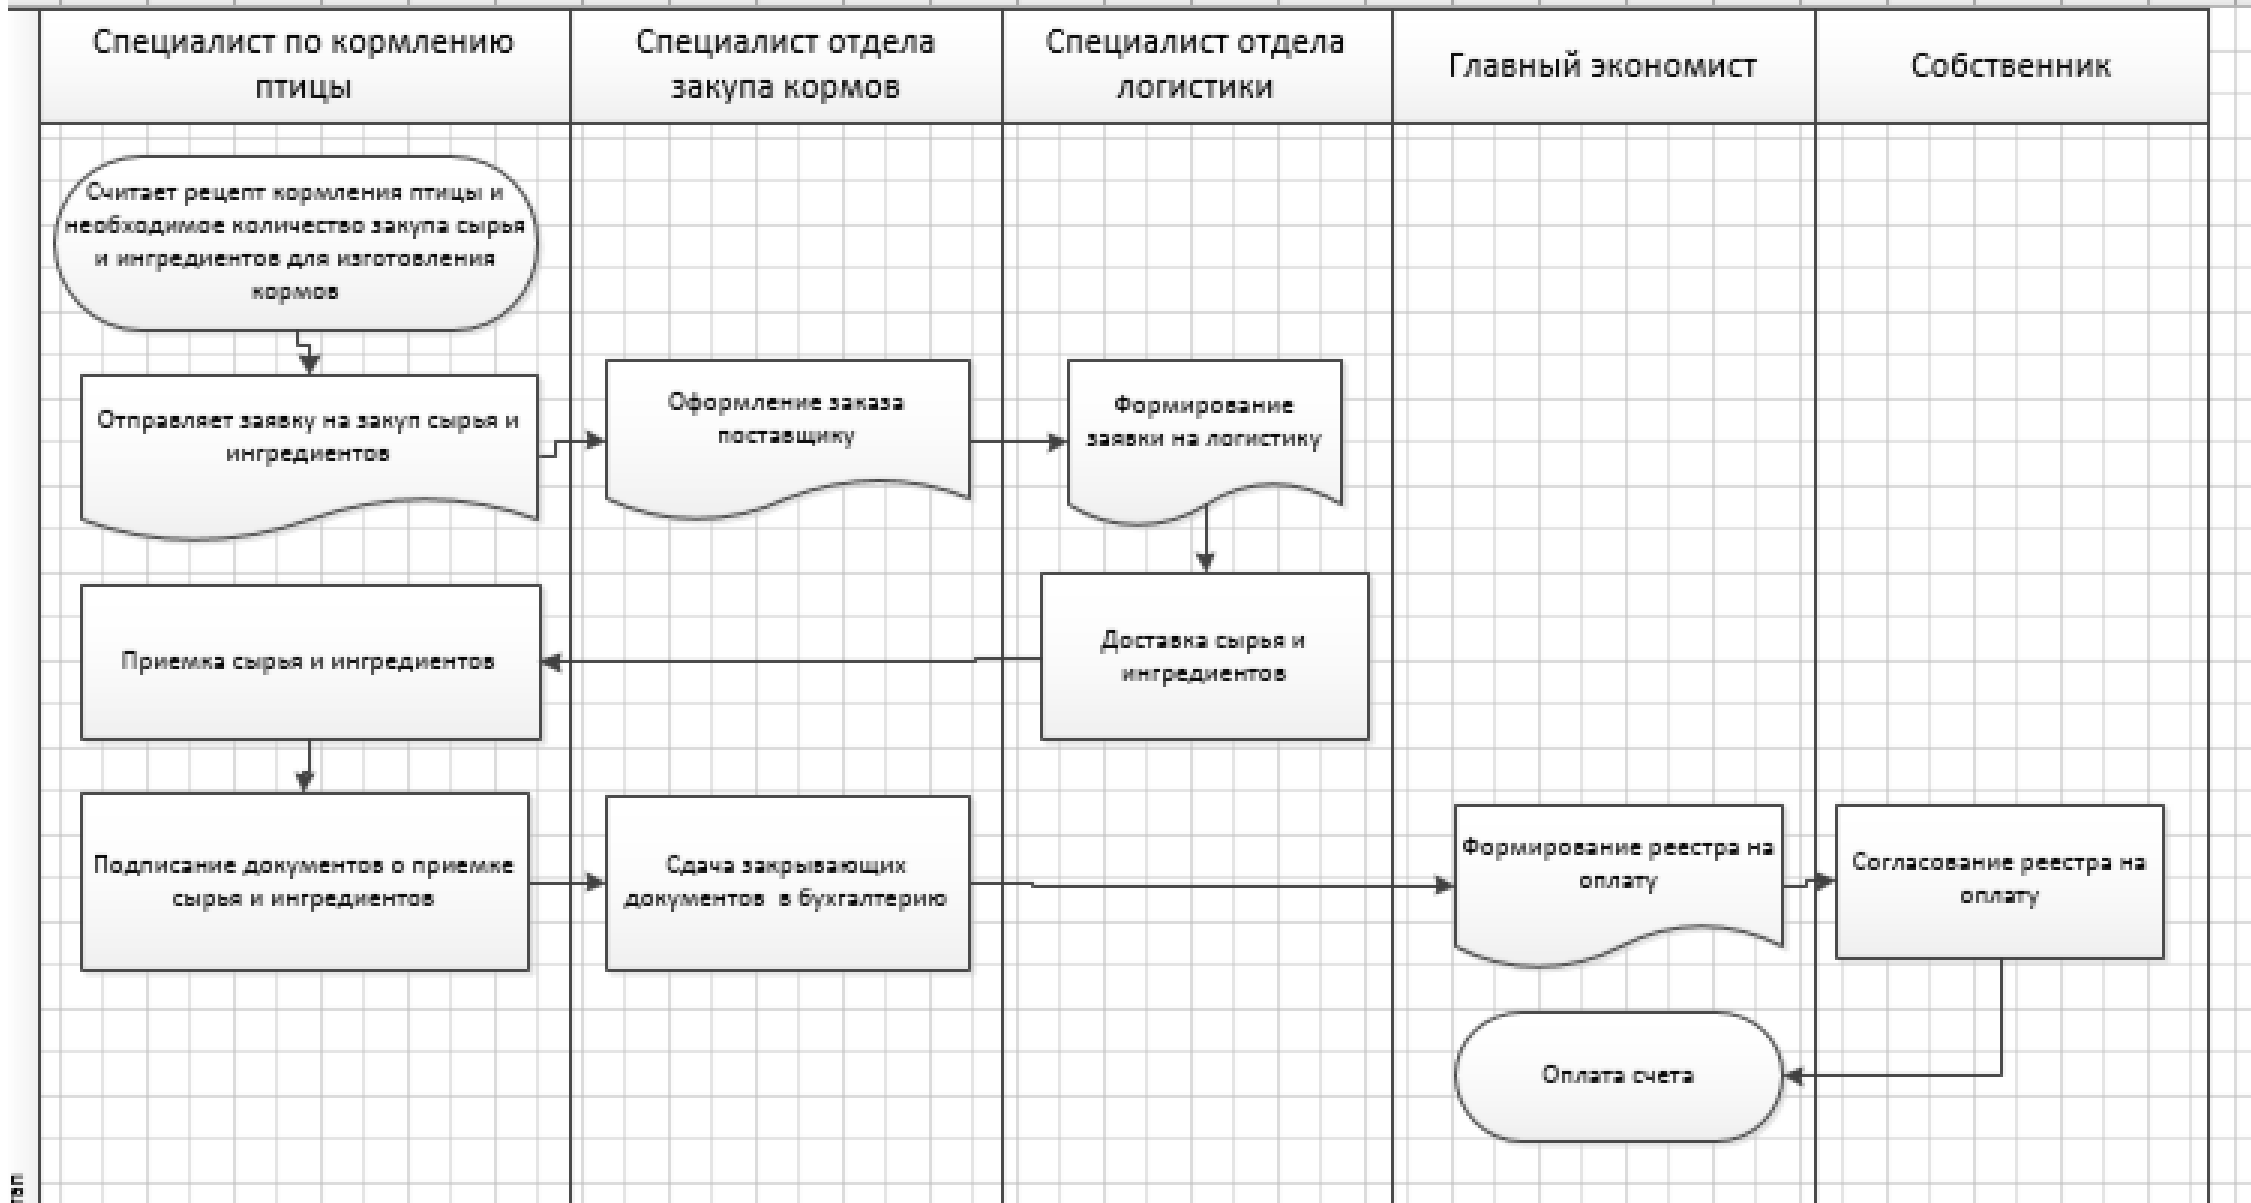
Специалист по кормлению птицы

Специалист отдела закупа кормов

Специалист отдела логистики

Главный экономист

Собственник

Считает рецепт кормления птицы и необходимое количество закупа сырья и ингредиентов для изготовления кормов

Отправляет заявку на закуп сырья и ингредиентов

Оформление заказа поставщику

Формирование заявки на логистику

Приемка сырья и ингредиентов

Доставка сырья и ингредиентов

Подписание документов о приемке сырья и ингредиентов

Сдача закрывающих документов в бухгалтерию

Формирование реестра на оплату

Согласование реестра на оплату

Оплата счета

тап